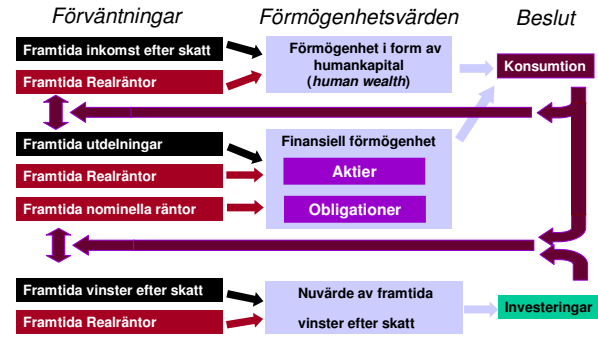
Förväntningar

Förmögenhetsvärden

Beslut

Framtida inkomst efter skatt

Framtida Realräntor

Förmögenhet i form av humankapital (*human wealth*)

Konsumtion

Framtida utdelningar

Framtida Realräntor

Framtida nominella räntor

Finansiell förmögenhet

Aktier

Obligationer

Framtida vinster efter skatt

Framtida Realräntor

Nuvärde av framtida vinster efter skatt

Investeringar